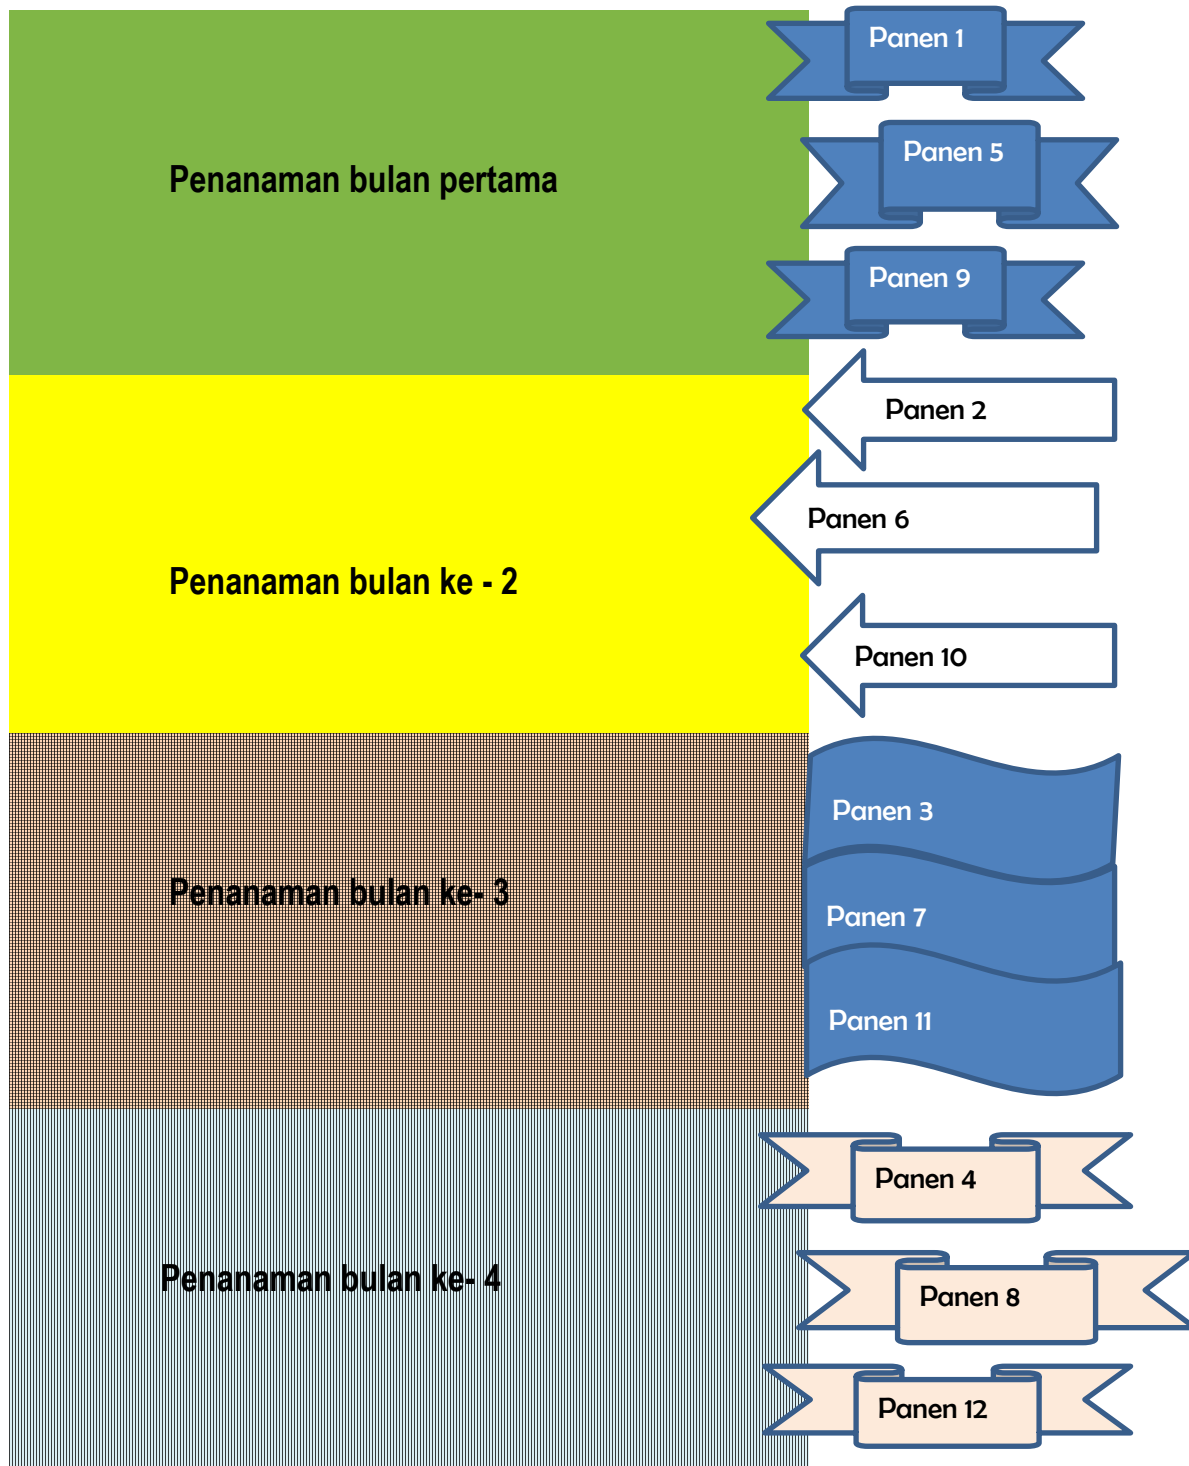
Penanaman bulan pertama

Panen 1

Panen 5

Panen 9

Penanaman bulan ke - 2

Panen 2

Panen 6

Panen 10

Penanaman bulan ke- 3

Panen 3

Panen 7

Panen 11

Penanaman bulan ke- 4

Panen 4

Panen 8

Panen 12